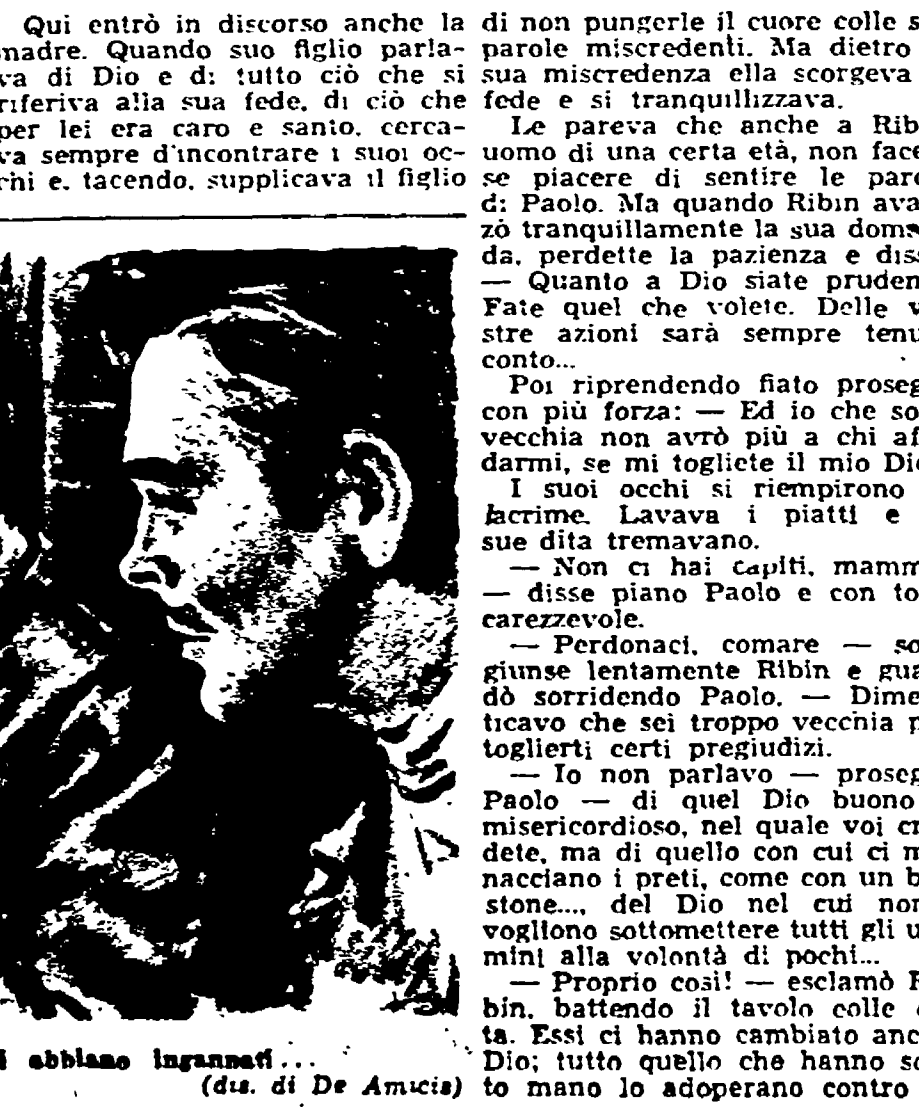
Qui entrò in discorso anche la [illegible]madre. Quando suo figlio parla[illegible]va di Dio e di tutto ciò che si riferiva alla sua fede, di ciò che per lei era caro e santo, cerca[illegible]va sempre d'incontrare i suoi oc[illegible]chi e, tacendo, supplicava il figlio

di non pungerle il cuore colle s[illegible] parole miscredenti. Ma dietro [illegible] sua miscredenza ella scorgeva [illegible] fede e si tranquillizzava.

Le pareva che anche a Rib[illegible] uomo di una certa età, non face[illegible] se piacere di sentire le paro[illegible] di Paolo. Ma quando Ribin ava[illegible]zò tranquillamente la sua doma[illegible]da, perdette la pazienza e dis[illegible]

— Quanto a Dio siate pruden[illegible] Fate quel che volete. Delle v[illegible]stre azioni sarà sempre tenu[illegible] conto...

Poi riprendendo fiato proseg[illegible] con più forza: — Ed io che so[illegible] vecchia non avrò più a chi af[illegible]darmi, se mi togliete il mio Di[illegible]

I suoi occhi si riempirono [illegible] lacrime. Lavava i piatti e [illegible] sue dita tremavano.

— Non ci hai capiti, mamm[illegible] — disse piano Paolo e con to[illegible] carezzevole.

— Perdonaci, comare — so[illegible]giunse lentamente Ribin e gua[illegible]dò sorridendo Paolo. — Dime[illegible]ticavo che sei troppo vecchia p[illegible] toglierti certi pregiudizi.

— Io non parlavo — proseg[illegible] Paolo — di quel Dio buono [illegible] misericordioso, nel quale voi cr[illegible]dete, ma di quello con cui ci m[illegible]nacciano i preti, come con un b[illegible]stone..., del Dio nel cui nom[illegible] vogliono sottomettere tutti gli u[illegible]mini alla volontà di pochi...

— Proprio così! — esclamò R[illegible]bin, battendo il tavolo colle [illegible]ta. Essi ci hanno cambiato anc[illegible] Dio; tutto quello che hanno so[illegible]to mano lo adoperano contro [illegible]

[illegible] abbiano ingannati...
(dis. di De Amicis)